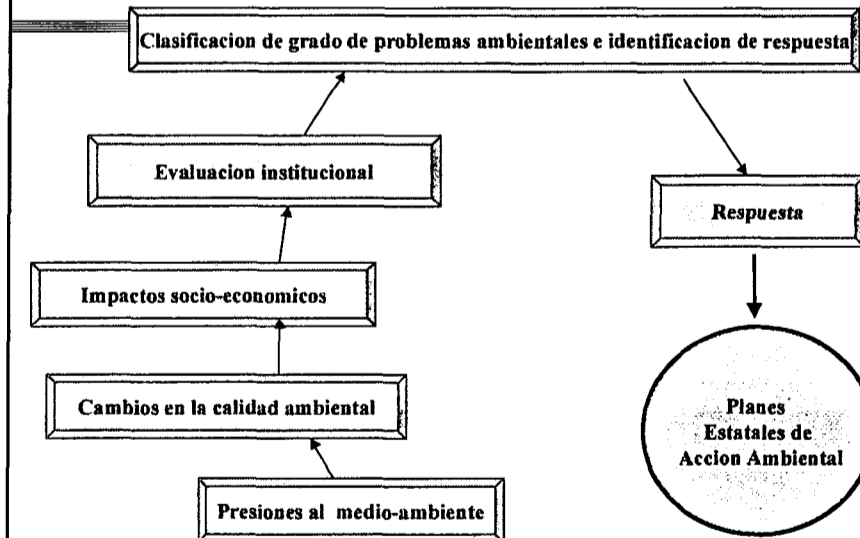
Clasificacion de grado de problemas ambientales e identificacion de respuesta

Evaluacion institucional

Impactos socio-economicos

Cambios en la calidad ambiental

Presiones al medio-ambiente

Respuesta

Planes Estatales de Accion Ambiental